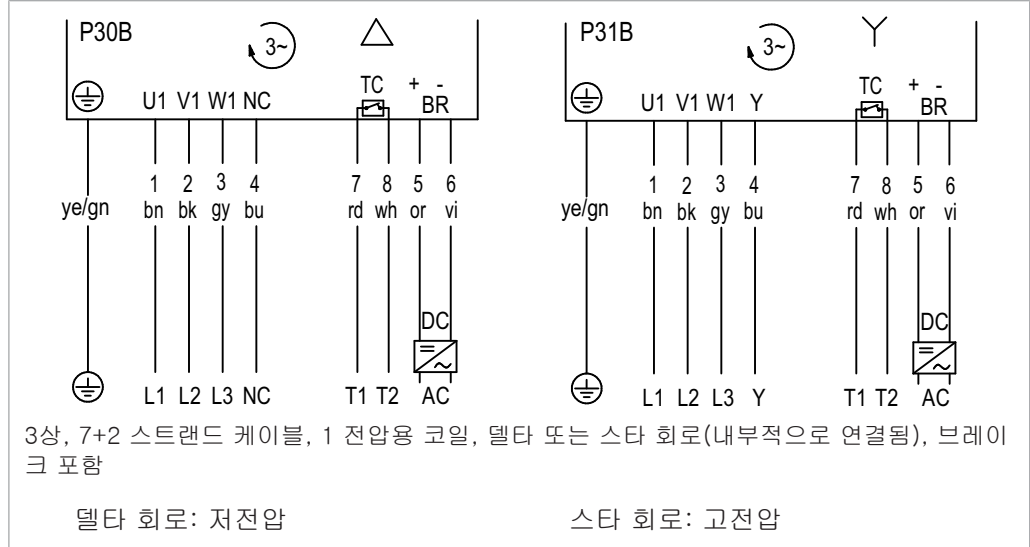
P30B

3~

U1 V1 W1 NC

TC

+ -
BR

1 2 3 4
ye/gn bn bk gy bu

7 8 5 6
rd wh or vi

DC

L1 L2 L3 NC

T1 T2 AC

P31B

3~

U1 V1 W1 Y

TC

+ -
BR

1 2 3 4
ye/gn bn bk gy bu

7 8 5 6
rd wh or vi

DC

L1 L2 L3 Y

T1 T2 AC

3상, 7+2 스트랜드 케이블, 1 전압용 코일, 델타 또는 스타 회로(내부적으로 연결됨), 브레이크 포함

델타 회로: 저전압

스타 회로: 고전압